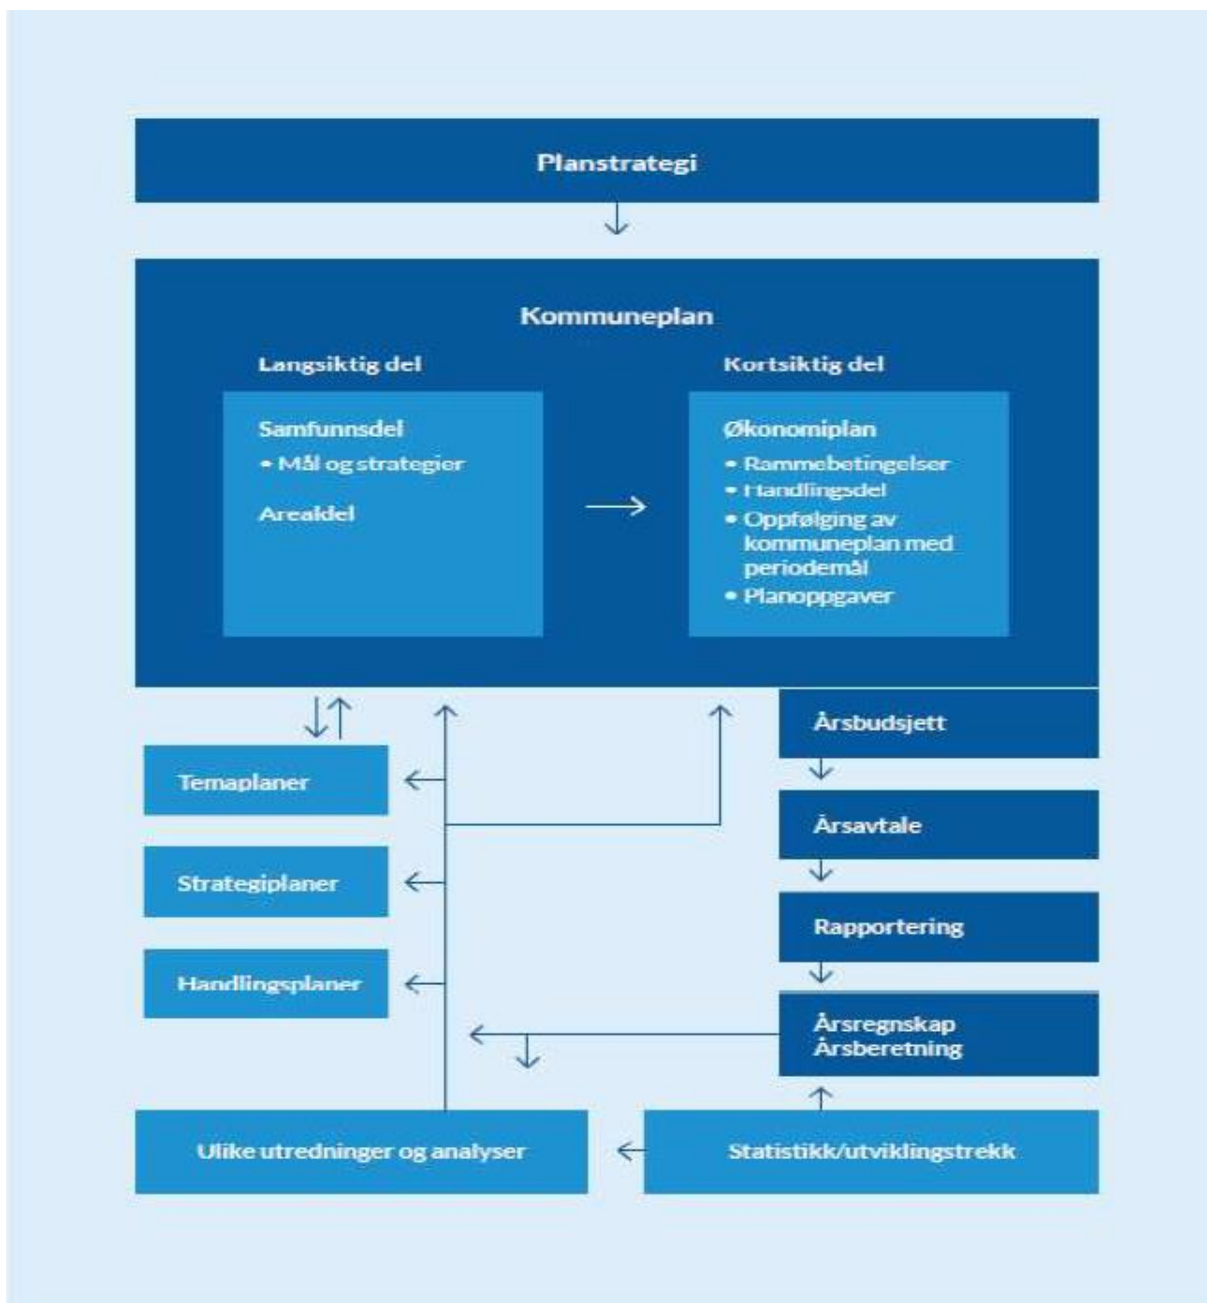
Planstrategi

Kommuneplan

Langsiktig del

Samfunnsdel
• Mål og strategier

Arealdel

Kortsiktig del

Økonomiplan
• Rammebetingelser
• Handlingsdel
• Oppfølging av kommuneplan med periodemål
• Planoppgaver

Årsbudsjett

Temaplaner

Årsavtale

Strategiplaner

Rapportering

Handlingsplaner

Årsregnskap
Årsberetning

Ulike utredninger og analyser

Statistikk/utviklingstrekk